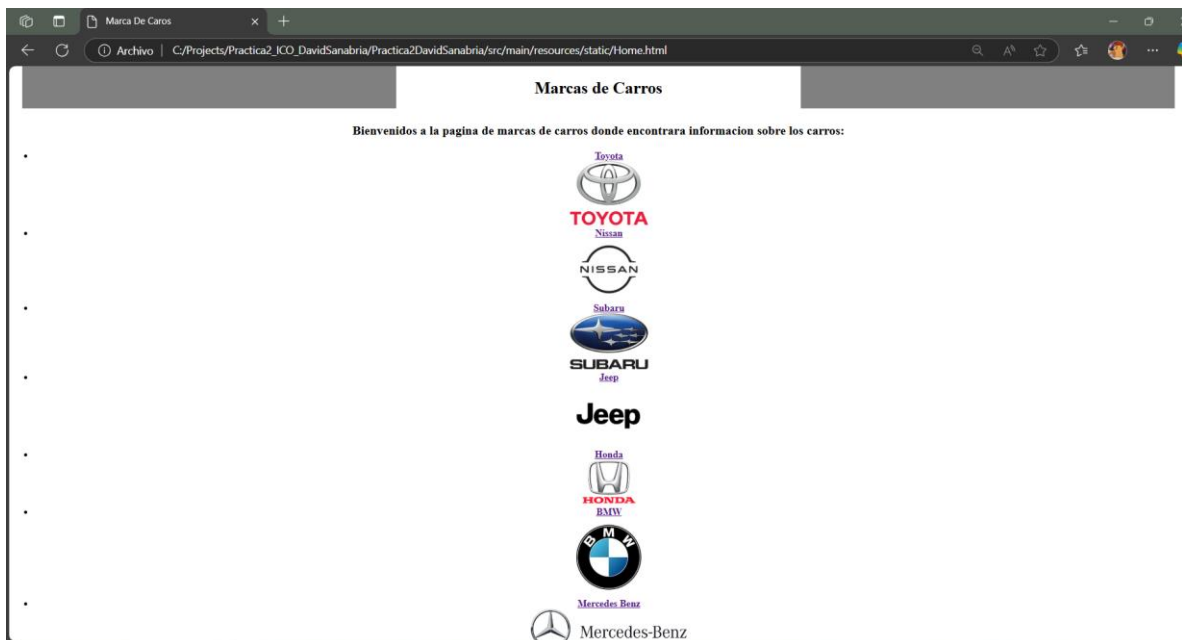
Marca De Caros

Archivo | C:/Projects/Practica2_ICO_DavidSanabria/Practica2DavidSanabria/src/main/resources/static/Home.html

Marcas de Carros

Bienvenidos a la pagina de marcas de carros donde encontrara informacion sobre los carros:

- Toyota
TOYOTA
- Nissan
NISSAN
- Subaru
SUBARU
- Jeep
Jeep
- Honda
HONDA
- BMW
BMW
- Mercedes Benz
Mercedes-Benz